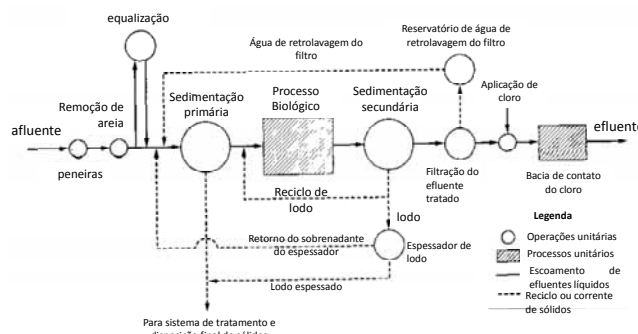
equalização

Água de retrolavagem do filtro

Reservatório de água de retrolavagem do filtro

Aplicação de cloro

Remoção de areia

Sedimentação primária

Processo Biológico

Sedimentação secundária

afluente

efluente

peneiras

Filtração do efluente tratado

Bacia de contato do cloro

Reciclo de lodo

lodo

Legenda

Retorno do sobrenadante do espessador

Espessador de lodo

Operações unitárias

Processos unitários

Escoamento de efluentes líquidos

Reciclo ou corrente de sólidos

Lodo espessado

Para sistema de tratamento e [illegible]